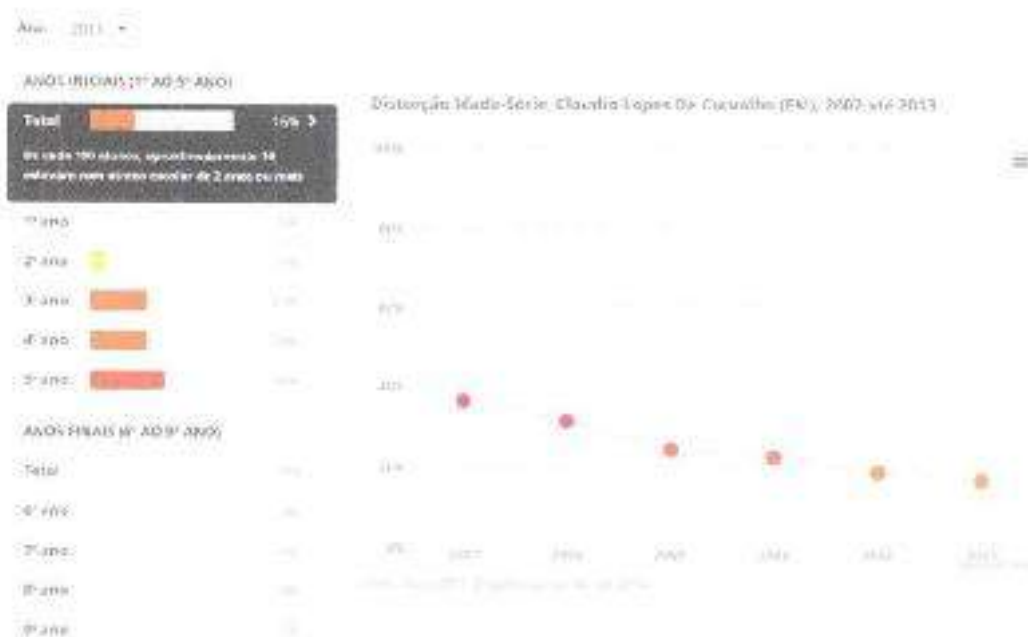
Ano 2013 ▾

ANOS INICIAIS (1º AO 5º ANO)

Total 16% >

Em cada 100 alunos, aproximadamente 16 estavam com atraso escolar de 2 anos ou mais

1º ano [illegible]

2º ano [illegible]

3º ano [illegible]

4º ano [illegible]

5º ano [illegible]

ANOS FINAIS (6º AO 9º ANO)

Total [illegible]

6º ano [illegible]

7º ano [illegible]

8º ano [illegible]

9º ano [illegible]

Distorção Idade-Série, Claudio Lopes De Carvalho (EN), 2007 até 2013

≡

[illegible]

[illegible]

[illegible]

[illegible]

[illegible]

0%

2007 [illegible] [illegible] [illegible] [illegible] 2013

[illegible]